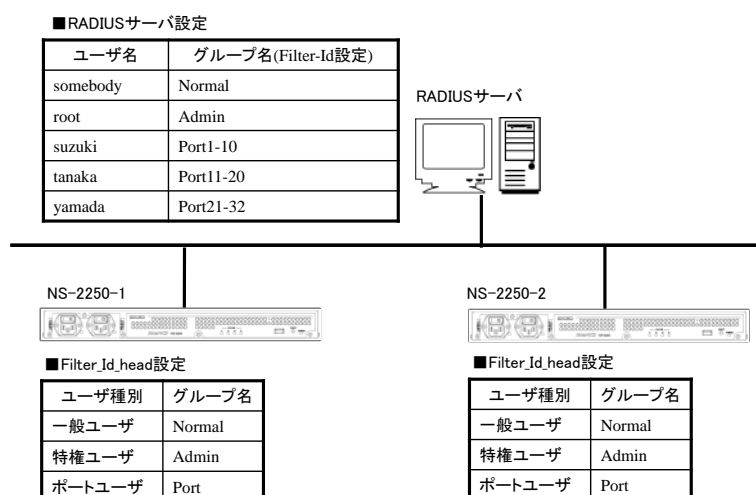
■RADIUSサーバ設定

| ユーザ名 | グループ名(Filter-Id設定) |
|---|---|
| somebody | Normal |
| root | Admin |
| suzuki | Port1-10 |
| tanaka | Port11-20 |
| yamada | Port21-32 |

RADIUSサーバ

NS-2250-1

■Filter_Id_head設定

| ユーザ種別 | グループ名 |
|---|---|
| 一般ユーザ | Normal |
| 特権ユーザ | Admin |
| ポートユーザ | Port |

NS-2250-2

■Filter_Id_head設定

| ユーザ種別 | グループ名 |
|---|---|
| 一般ユーザ | Normal |
| 特権ユーザ | Admin |
| ポートユーザ | Port |